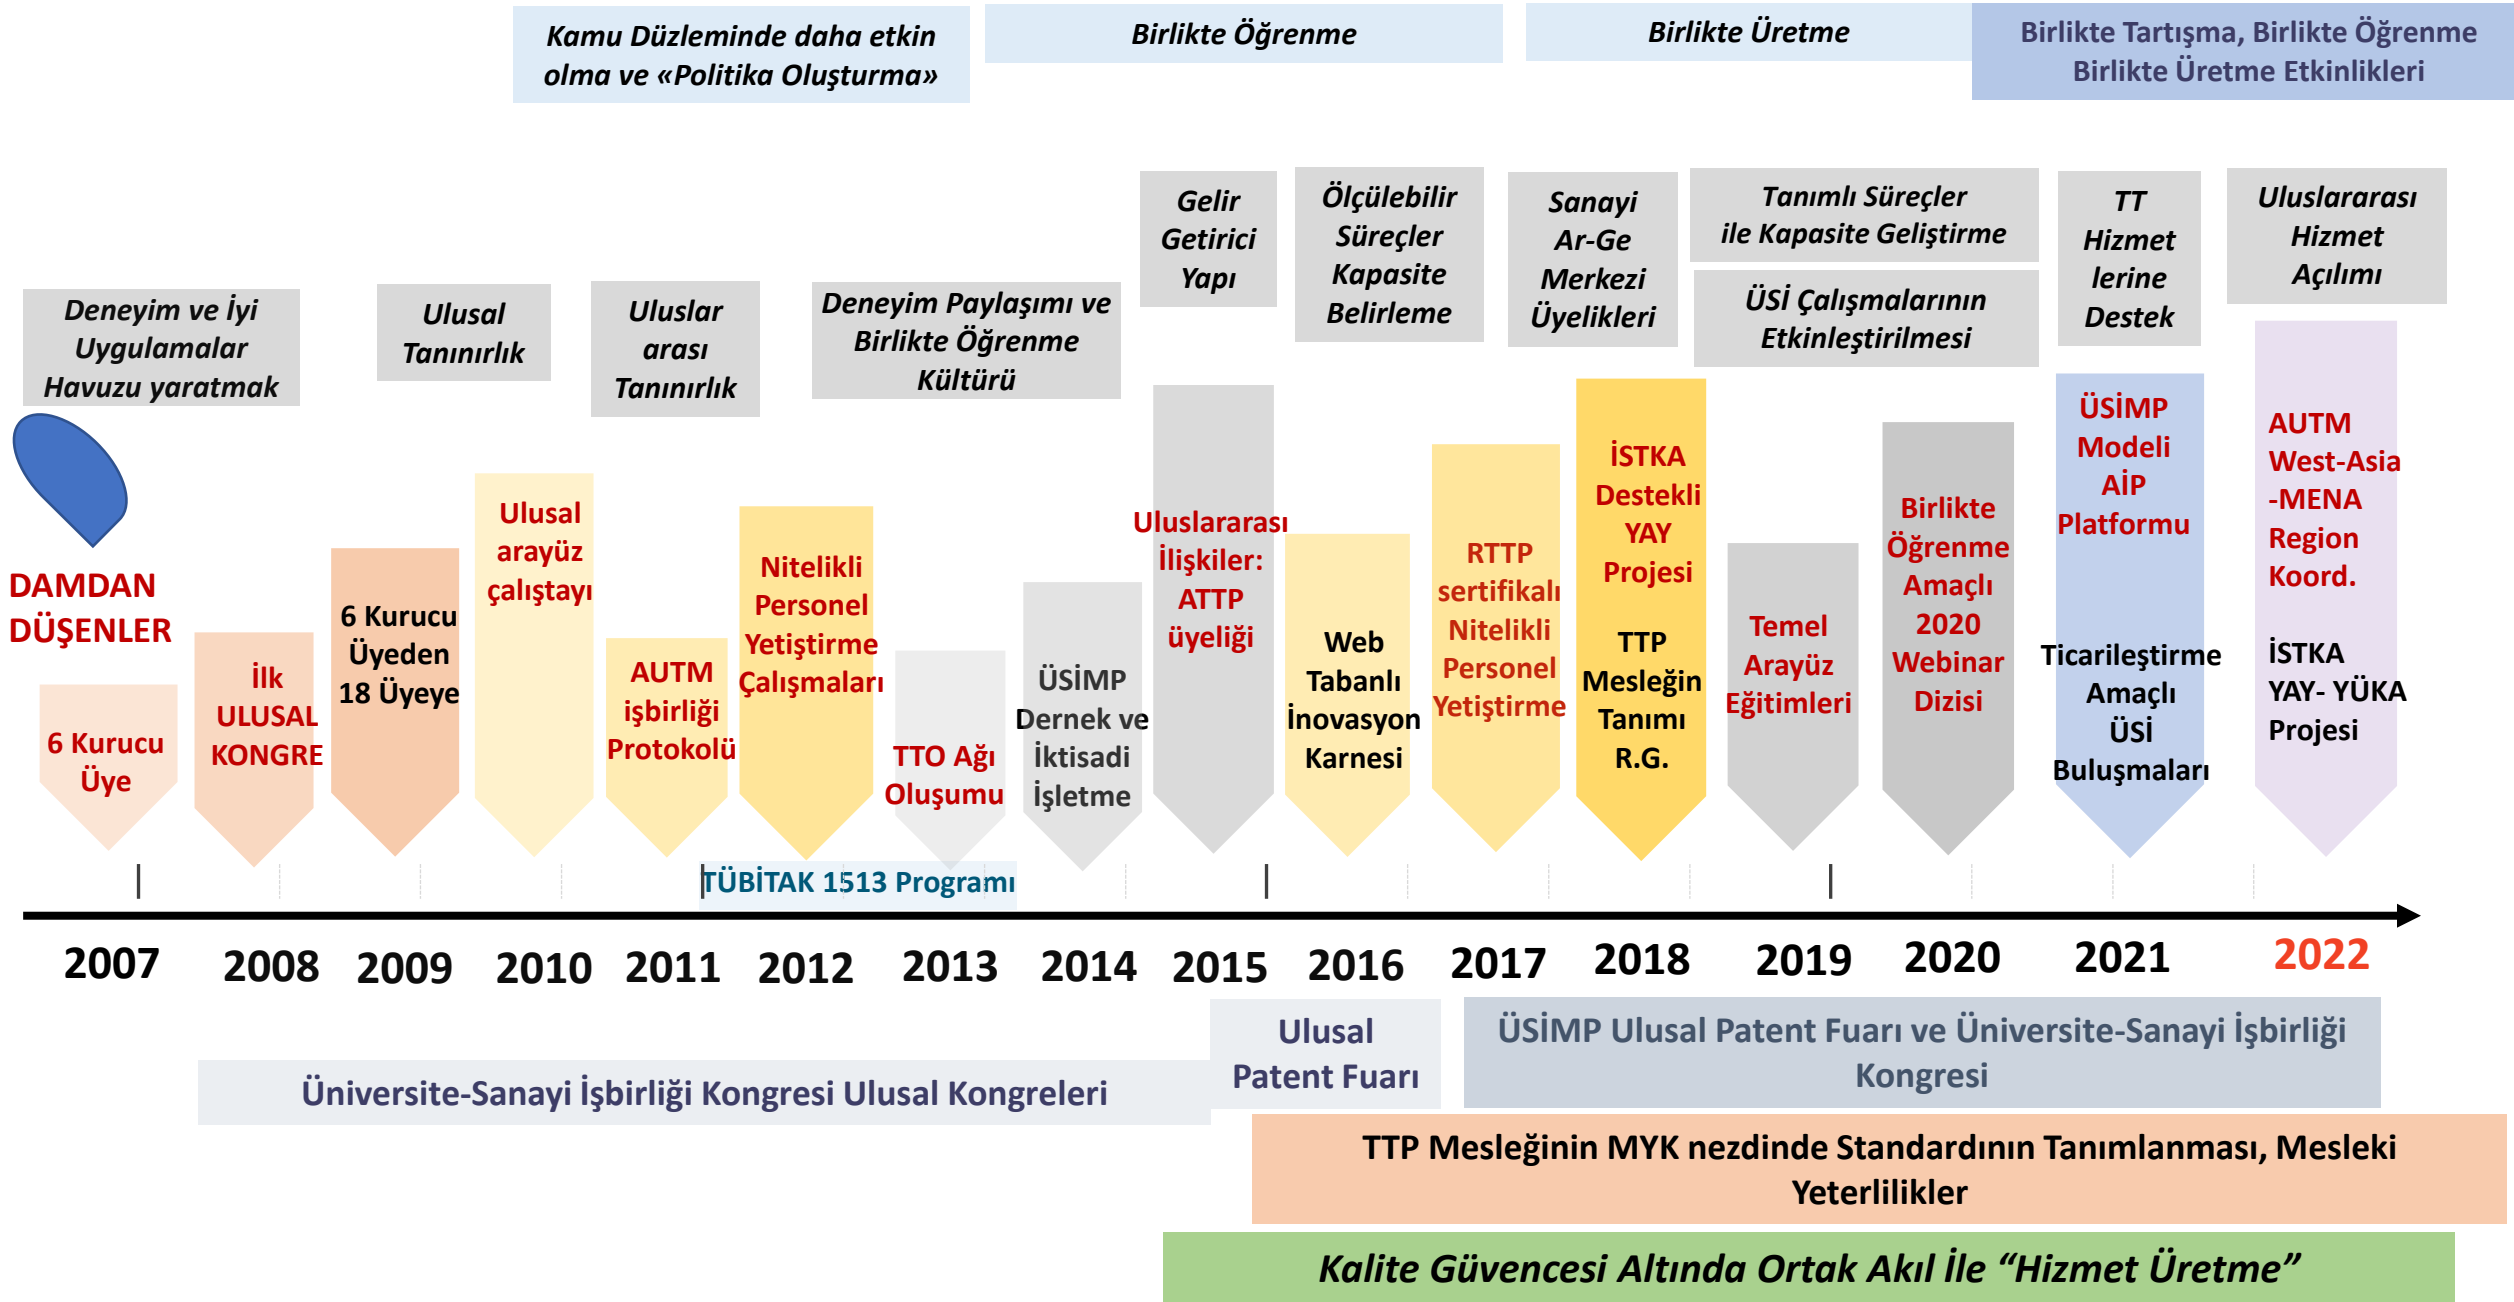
Kamu Düzleminde daha etkin olma ve «Politika Oluşturma»

Birlikte Öğrenme

Birlikte Üretme

Birlikte Tartışma, Birlikte Öğrenme Birlikte Üretme Etkinlikleri

Deneyim ve İyi Uygulamalar Havuzu yaratmak

Ulusal Tanınırlık

Uluslar arası Tanınırlık

Deneyim Paylaşımı ve Birlikte Öğrenme Kültürü

Gelir Getirici Yapı

Ölçülebilir Süreçler Kapasite Belirleme

Sanayi Ar-Ge Merkezi Üyelikleri

Tanımlı Süreçler ile Kapasite Geliştirme

ÜSİ Çalışmalarının Etkinleştirilmesi

TT Hizmet lerine Destek

Uluslararası Hizmet Açılımı

DAMDAN DÜŞENLER

6 Kurucu Üye

İlk ULUSAL KONGRE

6 Kurucu Üyeden 18 Üyeye

Ulusal arayüz çalıştayı

AUTM işbirliği Protokolü

Nitelikli Personel Yetiştirme Çalışmaları

TTO Ağı Oluşumu

ÜSİMP Dernek ve İktisadi İşletme

Uluslararası İlişkiler: ATTP üyeliği

Web Tabanlı İnovasyon Karnesi

RTTP sertifikalı Nitelikli Personel Yetiştirme

İSTKA Destekli YAY Projesi

TTP Mesleğin Tanımı R.G.

Temel Arayüz Eğitimleri

Birlikte Öğrenme Amaçlı 2020 Webinar Dizisi

ÜSİMP Modeli AİP Platformu

Ticarileştirme Amaçlı ÜSİ Buluşmaları

AUTM West-Asia -MENA Region Koord.

İSTKA YAY- YÜKA Projesi

TÜBİTAK 1513 Programı

2007 2008 2009 2010 2011 2012 2013 2014 2015 2016 2017 2018 2019 2020 2021 2022

Üniversite-Sanayi İşbirliği Kongresi Ulusal Kongreleri

Ulusal Patent Fuarı

ÜSİMP Ulusal Patent Fuarı ve Üniversite-Sanayi İşbirliği Kongresi

TTP Mesleğinin MYK nezdinde Standardının Tanımlanması, Mesleki Yeterlilikler

Kalite Güvencesi Altında Ortak Akıl İle “Hizmet Üretme”